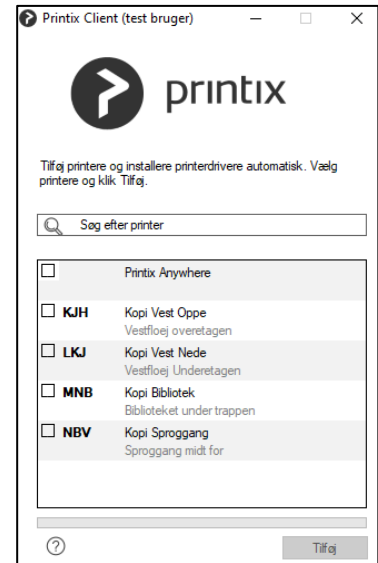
Printix Client (test bruger)

printix

Tilføj printere og installere printerdrivere automatisk. Vælg printere og klik Tilføj.

Søg efter printer

Printix Anywhere

KJH Kopi Vest Oppe
Vestfloej overetagen

LKJ Kopi Vest Nede
Vestfloej Underetagen

MNB Kopi Bibliotek
Biblioteket under trappen

NBV Kopi Sproggang
Sproggang midt for

?

Tilføj